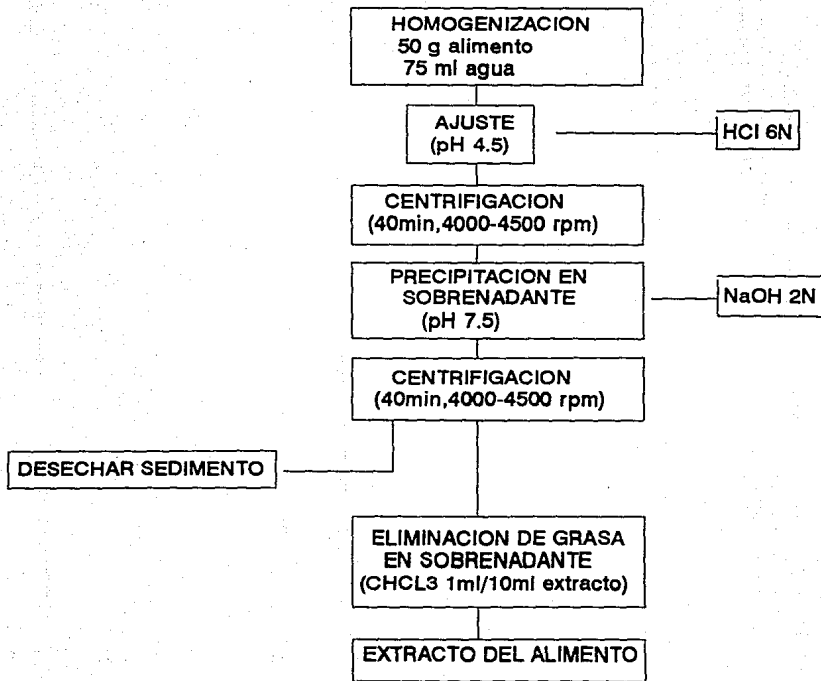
HOMOGENIZACION
50 g alimento
75 ml agua

AJUSTE
(pH 4.5)

HCl 6N

CENTRIFIGACION
(40min,4000-4500 rpm)

PRECIPITACION EN SOBRENADANTE
(pH 7.5)

NaOH 2N

CENTRIFIGACION
(40min,4000-4500 rpm)

DESECHAR SEDIMENTO

ELIMINACION DE GRASA EN SOBRENADANTE
(CHCL3 1ml/10ml extracto)

EXTRACTO DEL ALIMENTO